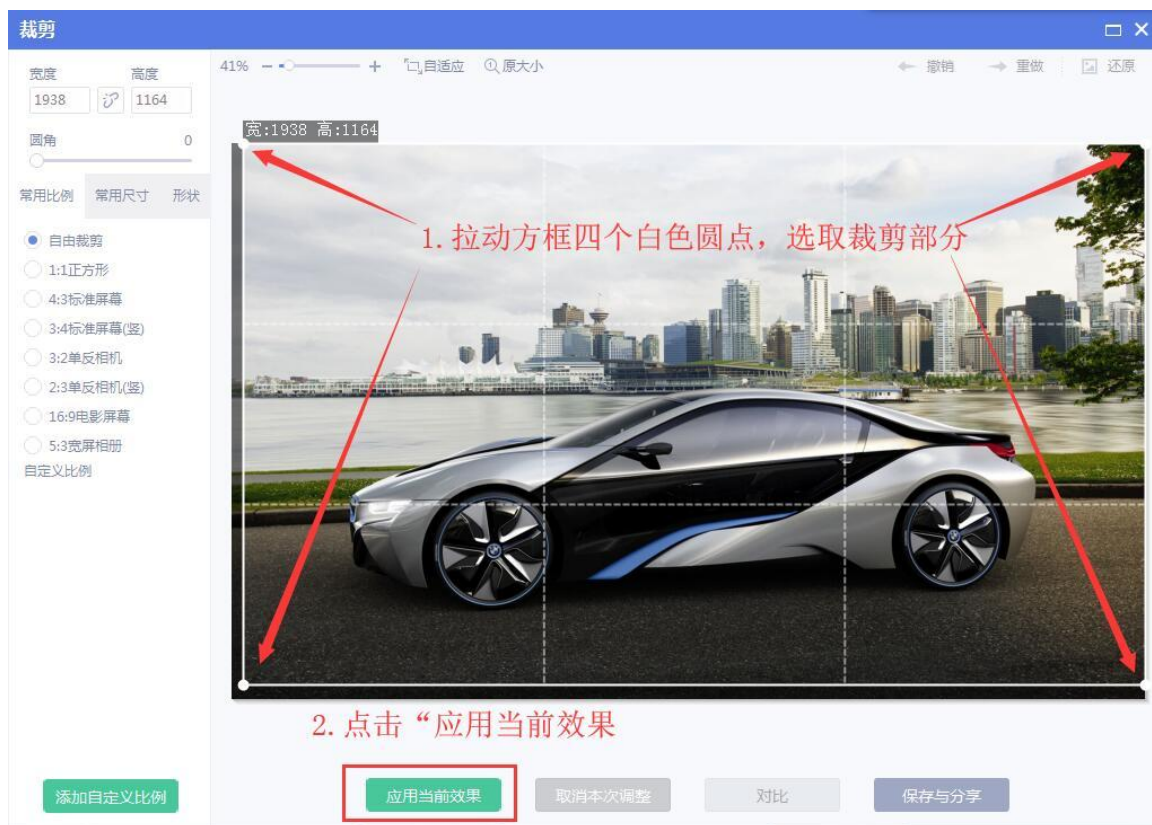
裁剪

宽度 高度
1938 1164

圆角 0

常用比例 常用尺寸 形状

自由裁剪
1:1正方形
4:3标准屏幕
3:4标准屏幕(竖)
3:2单反相机
2:3单反相机(竖)
16:9电影屏幕
5:3宽屏相册
自定义比例

41% — + 自适应 原大小 撤销 重做 还原

宽:1938 高:1164

1. 拉动方框四个白色圆点，选取裁剪部分

2. 点击“应用当前效果

添加自定义比例

应用当前效果 取消本次调整 对比 保存与分享